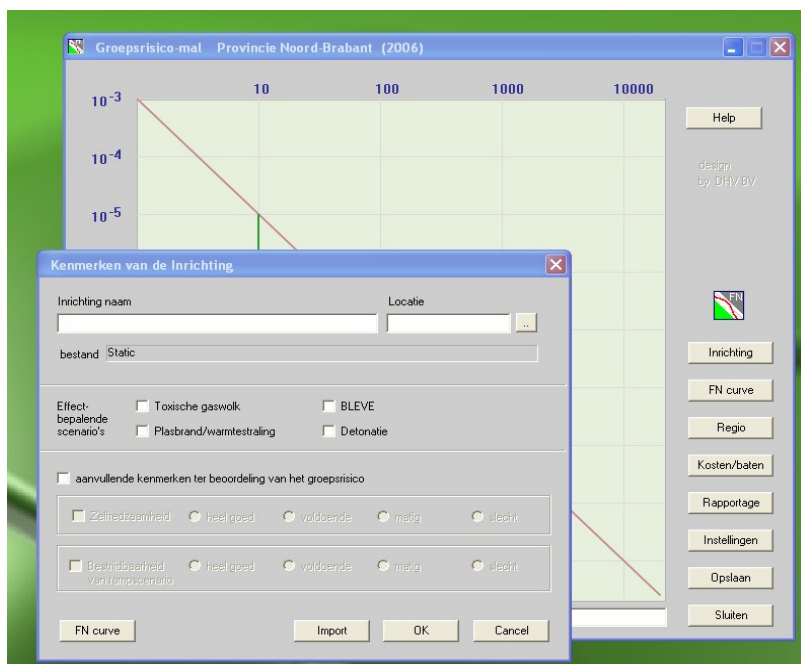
Groepsrisico-mal Provincie Noord-Brabant (2006)

10 100 1000 10000

$10^{-3}$

$10^{-4}$

$10^{-5}$

Help

design by DHV BV

Kenmerken van de Inrichting

Inrichting naam

Locatie

..

bestand Static

Effect-bepalende scenario's

Toxische gaswolk

Plasbrand/warmtestraling

BLEVE

Detonatie

aanvullende kenmerken ter beoordeling van het groepsrisico

Zelfredzaamheid heel goed voldoende matig slecht

Bestrijdbaarheid van rampscenario heel goed voldoende matig slecht

FN curve

Import

OK

Cancel

FN

Inrichting

FN curve

Regio

Kosten/baten

Rapportage

Instellingen

Opslaan

Sluiten